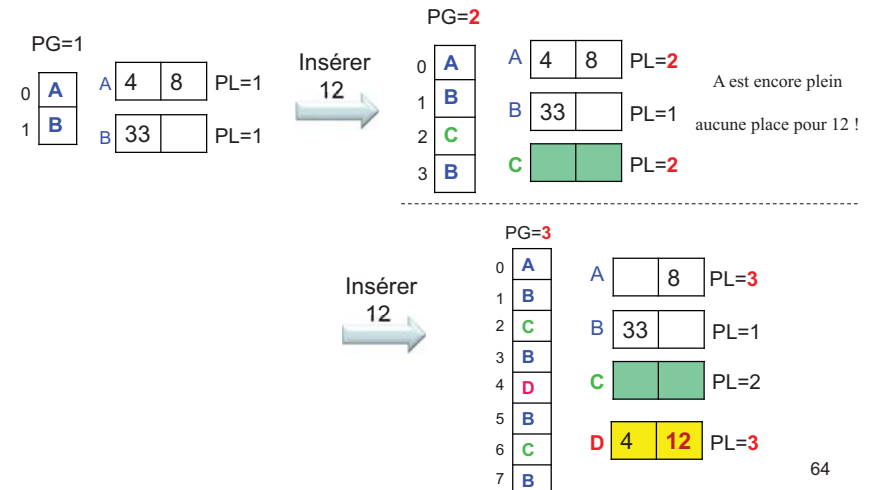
PG=1

| 0 | A |
|---|---|
| 1 | B |

A | 4 | 8 | PL=1

B | 33 | | PL=1

Insérer 12

PG=2

| 0 | A |
|---|---|
| 1 | B |
| 2 | C |
| 3 | B |

A | 4 | 8 | PL=2

B | 33 | | PL=1

C | | | PL=2

A est encore plein

aucune place pour 12 !

Insérer 12

PG=3

| 0 | A |
|---|---|
| 1 | B |
| 2 | C |
| 3 | B |
| 4 | D |
| 5 | B |
| 6 | C |
| 7 | B |

A | | 8 | PL=3

B | 33 | | PL=1

C | | | PL=2

D | 4 | 12 | PL=3

64